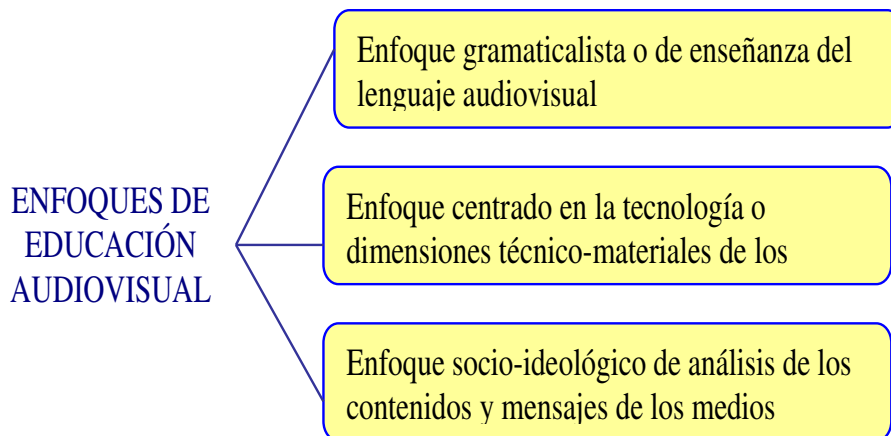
ENFOQUES DE EDUCACIÓN AUDIOVISUAL

Enfoque gramaticalista o de enseñanza del lenguaje audiovisual

Enfoque centrado en la tecnología o dimensiones técnico-materiales de los

Enfoque socio-ideológico de análisis de los contenidos y mensajes de los medios